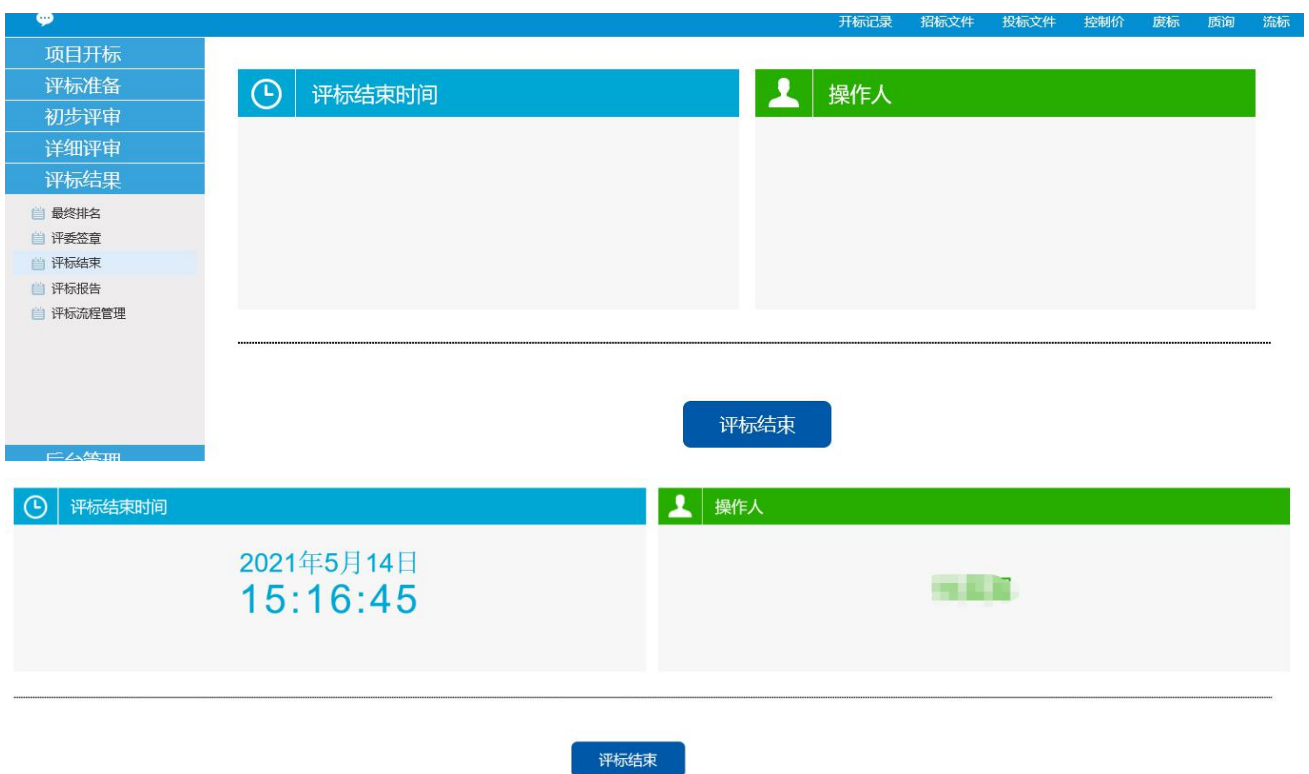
开标记录 招标文件 投标文件 控制价 废标 质询 流标

项目开标
评标准备
初步评审
详细评审
评标结果
最终排名
评委签章
评标结束
评标报告
评标流程管理
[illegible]

评标结束时间

操作人

评标结束

评标结束时间

2021年5月14日
15:16:45

操作人

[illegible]

评标结束